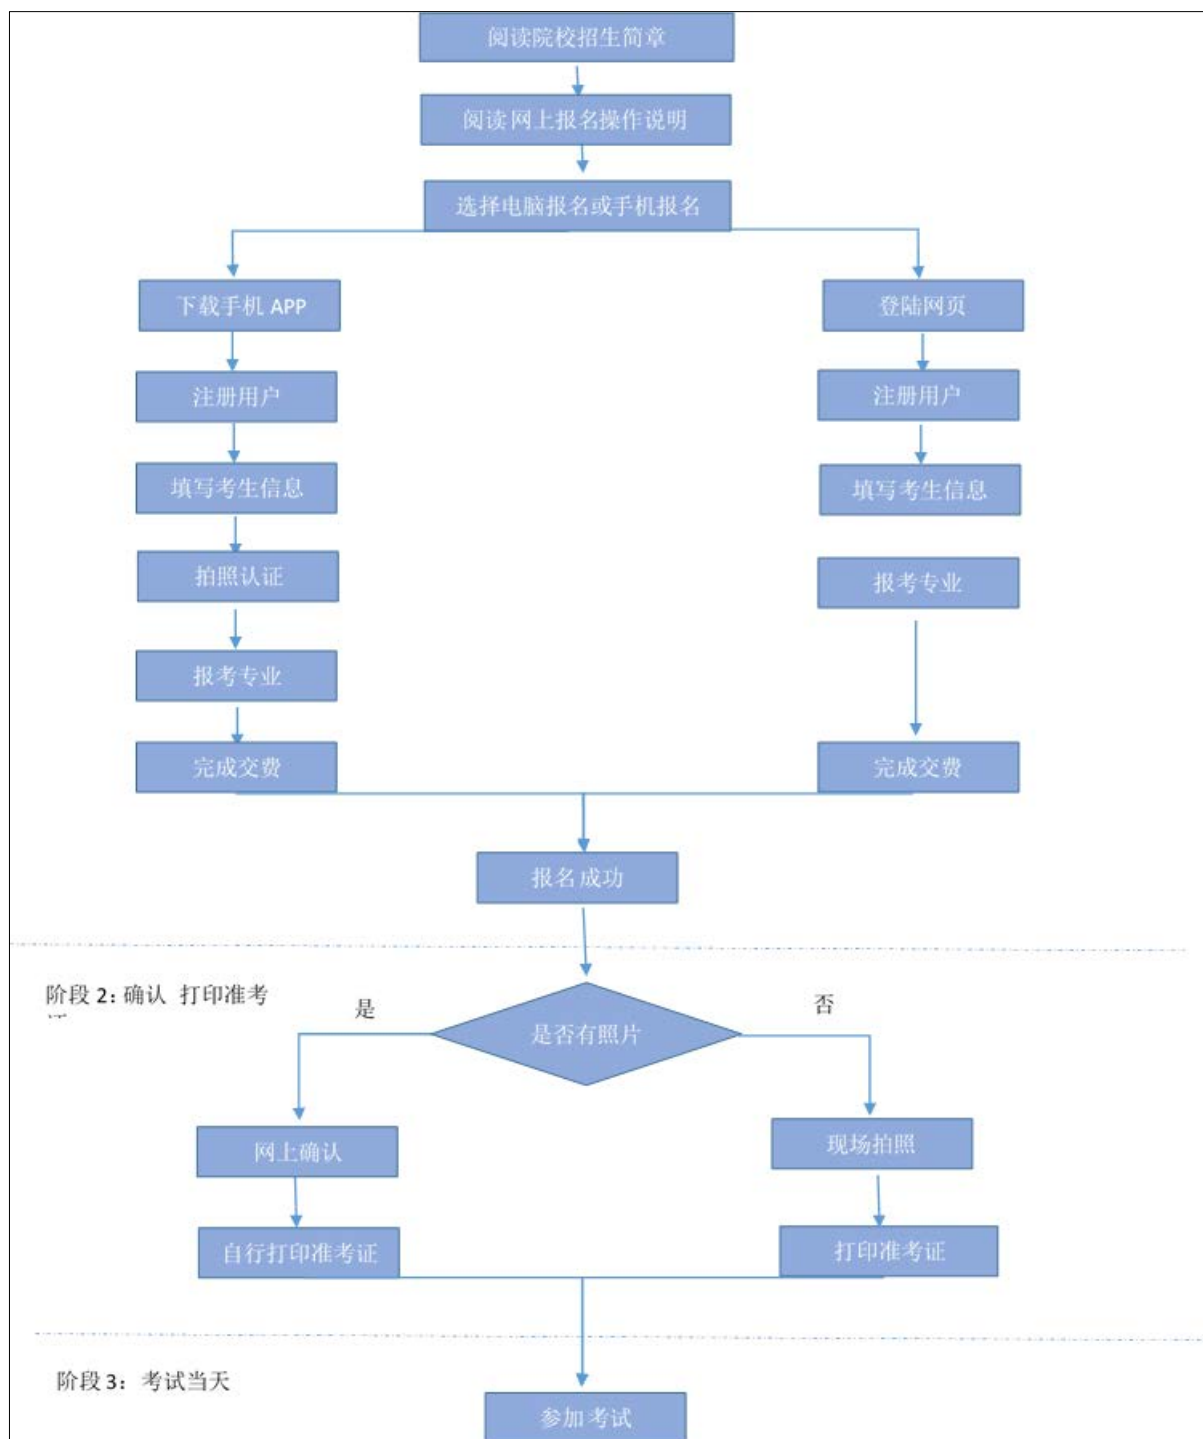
阅读院校招生简章

阅读网上报名操作说明

选择电脑报名或手机报名

下载手机 APP

注册用户

填写考生信息

拍照认证

报考专业

完成交费

登陆网页

注册用户

填写考生信息

报考专业

完成交费

报名成功

阶段 2：确认 打印准考 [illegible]

是

是否有照片

否

网上确认

自行打印准考证

现场拍照

打印准考证

阶段 3：考试当天

参加考试